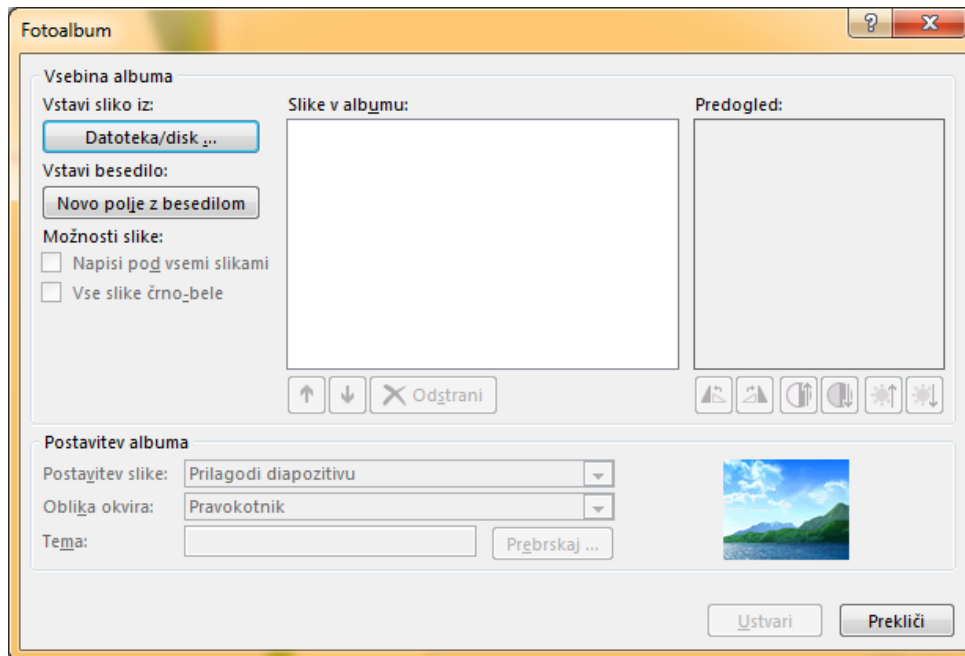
Fotoalbum

?

X

Vsebina albuma

Vstavi sliko iz:

Datoteka/disk ...

Vstavi besedilo:

Novo polje z besedilom

Možnosti slike:

Napisi pod vsemi slikami

Vse slike črno-bele

Slike v albumu:

Odstrani

Predogled:

Postavitev albuma

Postavitev slike: Prilagodi diapozitivu

Oblika okvira: Pravokotnik

Tema:

Prebrskaj ...

Ustvari

Prekliči